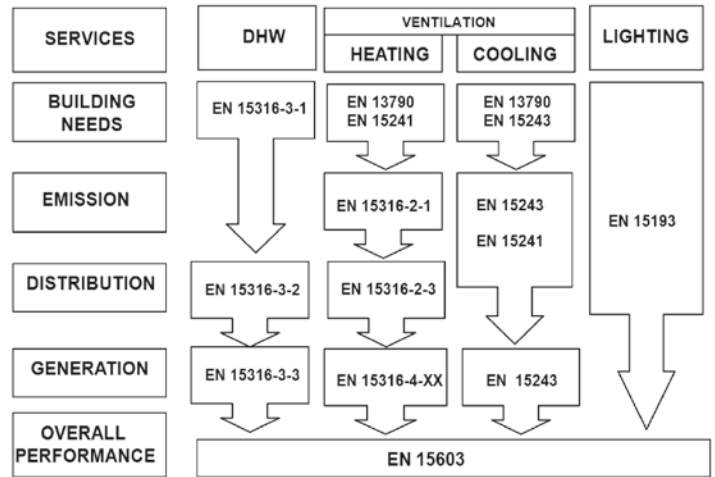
SERVICES

DHW

VENTILATION

HEATING

COOLING

LIGHTING

BUILDING NEEDS

EN 15316-3-1

EN 13790
EN 15241

EN 13790
EN 15243

EMISSION

EN 15316-2-1

EN 15243

EN 15241

EN 15193

DISTRIBUTION

EN 15316-3-2

EN 15316-2-3

GENERATION

EN 15316-3-3

EN 15316-4-XX

EN 15243

OVERALL PERFORMANCE

EN 15603